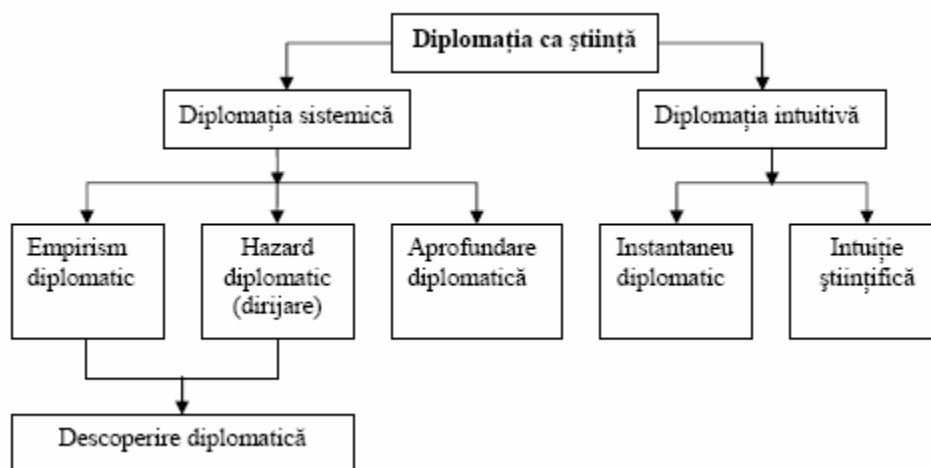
Diplomația ca știință

Diplomația sistemică

Diplomația intuitivă

Empirism diplomatic

Hazard diplomatic (dirijare)

Aprofundare diplomatică

Instantaneu diplomatic

Intuiție științifică

Descoperire diplomatică